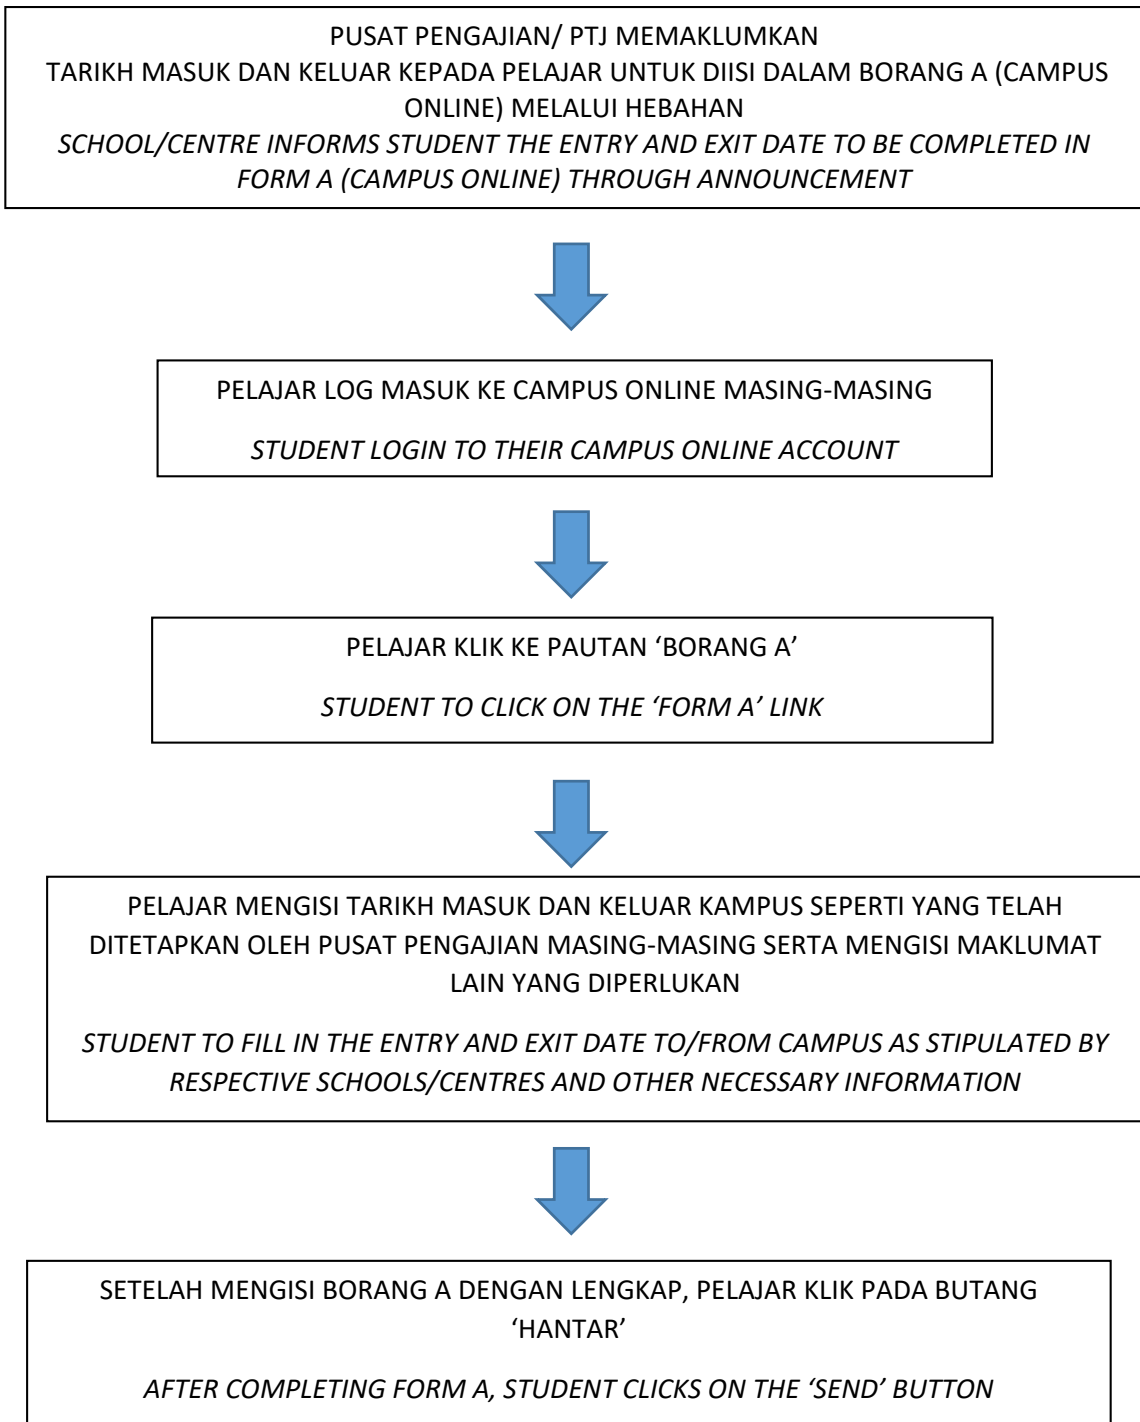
PUSAT PENGAJIAN/ PTJ MEMAKLUMKAN
TARIKH MASUK DAN KELUAR KEPADA PELAJAR UNTUK DIISI DALAM BORANG A (CAMPUS ONLINE) MELALUI HEBAHAN
*SCHOOL/CENTRE INFORMS STUDENT THE ENTRY AND EXIT DATE TO BE COMPLETED IN FORM A (CAMPUS ONLINE) THROUGH ANNOUNCEMENT*

PELAJAR LOG MASUK KE CAMPUS ONLINE MASING-MASING

*STUDENT LOGIN TO THEIR CAMPUS ONLINE ACCOUNT*

PELAJAR KLIK KE PAUTAN 'BORANG A'

*STUDENT TO CLICK ON THE 'FORM A' LINK*

PELAJAR MENGISI TARIKH MASUK DAN KELUAR KAMPUS SEPERTI YANG TELAH DITETAPKAN OLEH PUSAT PENGAJIAN MASING-MASING SERTA MENGISI MAKLUMAT LAIN YANG DIPERLUKAN

*STUDENT TO FILL IN THE ENTRY AND EXIT DATE TO/FROM CAMPUS AS STIPULATED BY RESPECTIVE SCHOOLS/CENTRES AND OTHER NECESSARY INFORMATION*

SETELAH MENGISI BORANG A DENGAN LENGKAP, PELAJAR KLIK PADA BUTANG 'HANTAR'

*AFTER COMPLETING FORM A, STUDENT CLICKS ON THE 'SEND' BUTTON*